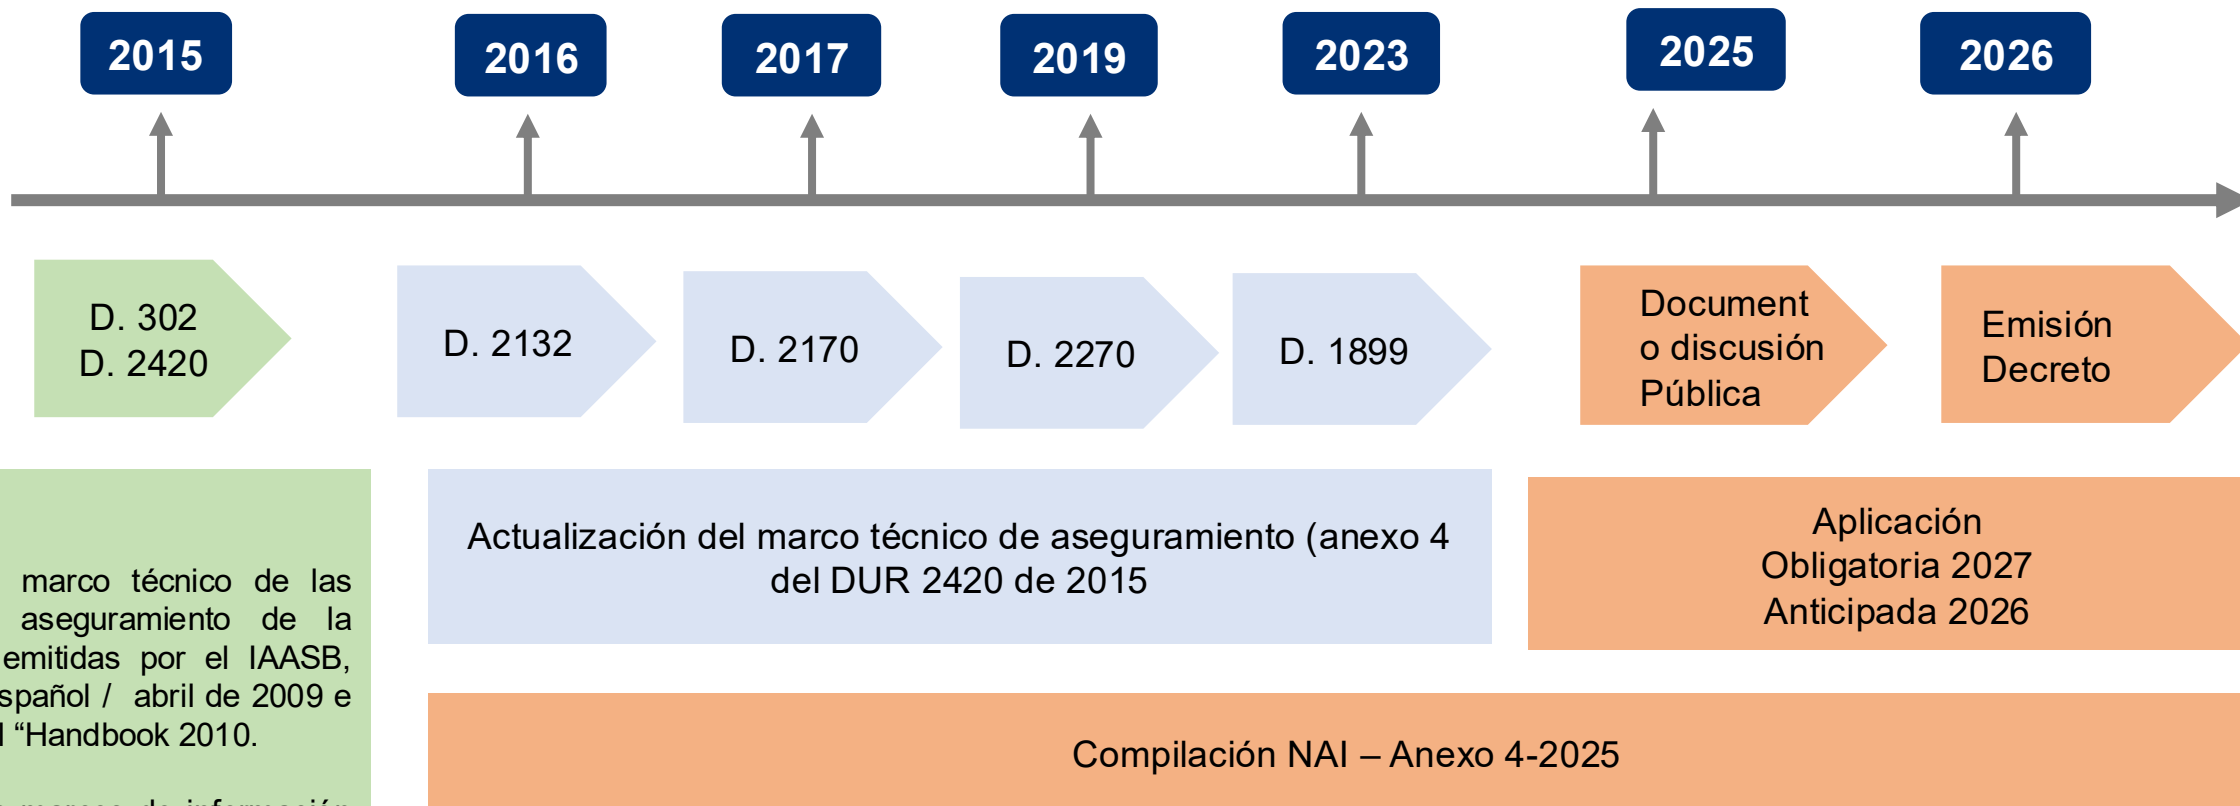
2015

2016

2017

2019

2023

2025

2026

D. 302
D. 2420

D. 2132

D. 2170

D. 2270

D. 1899

Document o discusión Pública

Emisión Decreto

marco técnico de las aseguramiento de la emitidas por el IAASB, spañol / abril de 2009 e l “Handbook 2010.

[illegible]

Actualización del marco técnico de aseguramiento (anexo 4 del DUR 2420 de 2015

Aplicación Obligatoria 2027 Anticipada 2026

Compilación NAI – Anexo 4-2025